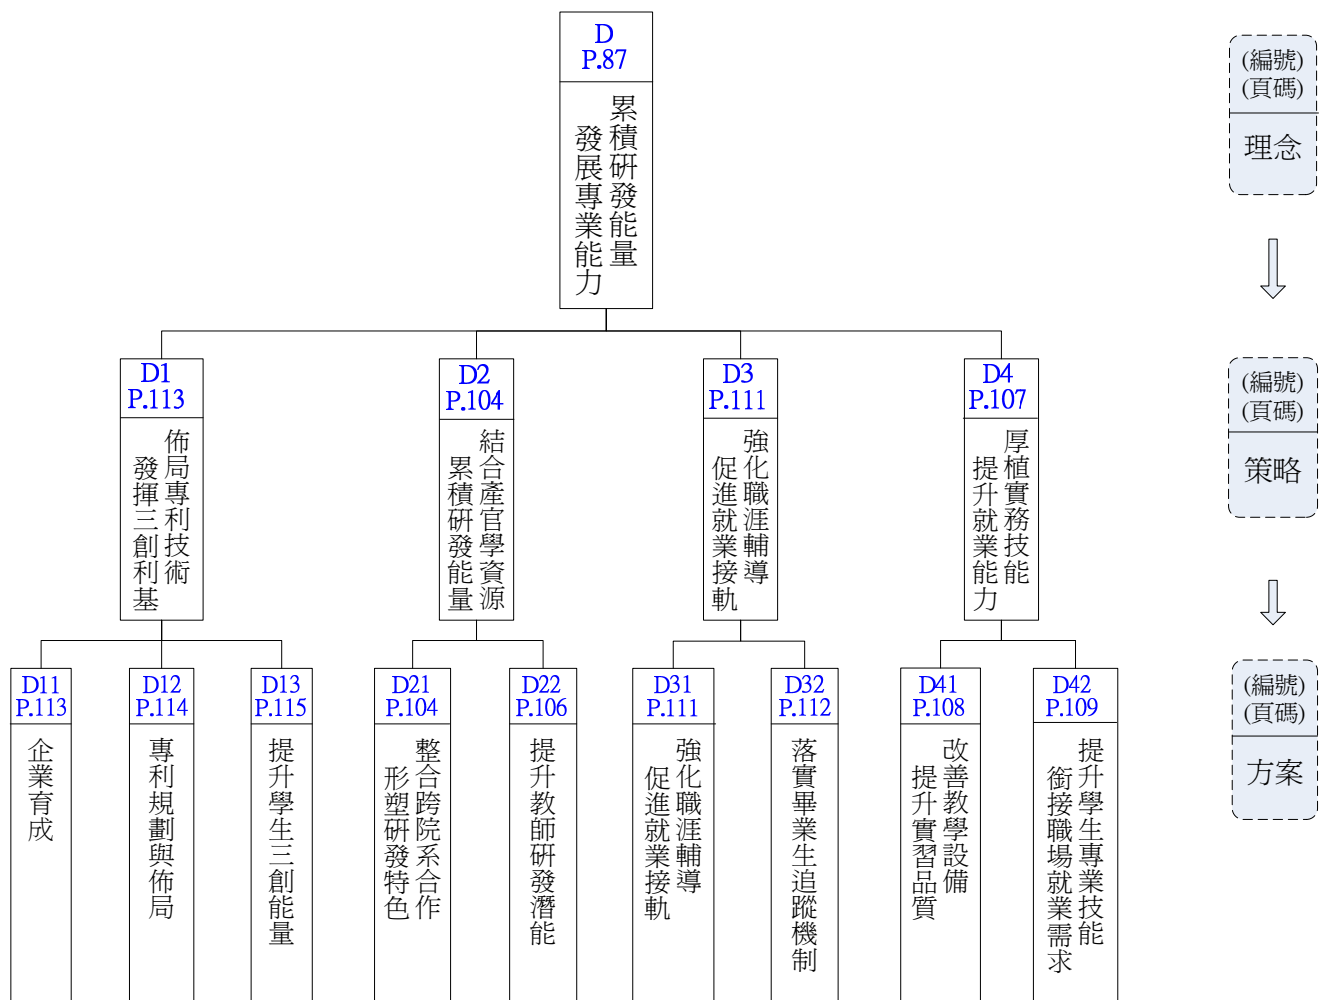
D
P.87

累積研發能量
發展專業能力

D1
P.113

佈局專利技術
發揮三創利基

D2
P.104

結合產官學資源
累積研發能量

D3
P.111

強化職涯輔導
促進就業接軌

D4
P.107

厚植實務技能
提升就業能力

D11
P.113

企業育成

D12
P.114

專利規劃與佈局

D13
P.115

提升學生三創能量

D21
P.104

整合跨院系合作
形塑研發特色

D22
P.106

提升教師研發潛能

D31
P.111

強化職涯輔導
促進就業接軌

D32
P.112

落實畢業生追蹤機制

D41
P.108

改善教學設備
提升實習品質

D42
P.109

提升學生專業技能
銜接職場就業需求

(編號)
(頁碼)
理念

(編號)
(頁碼)
策略

(編號)
(頁碼)
方案